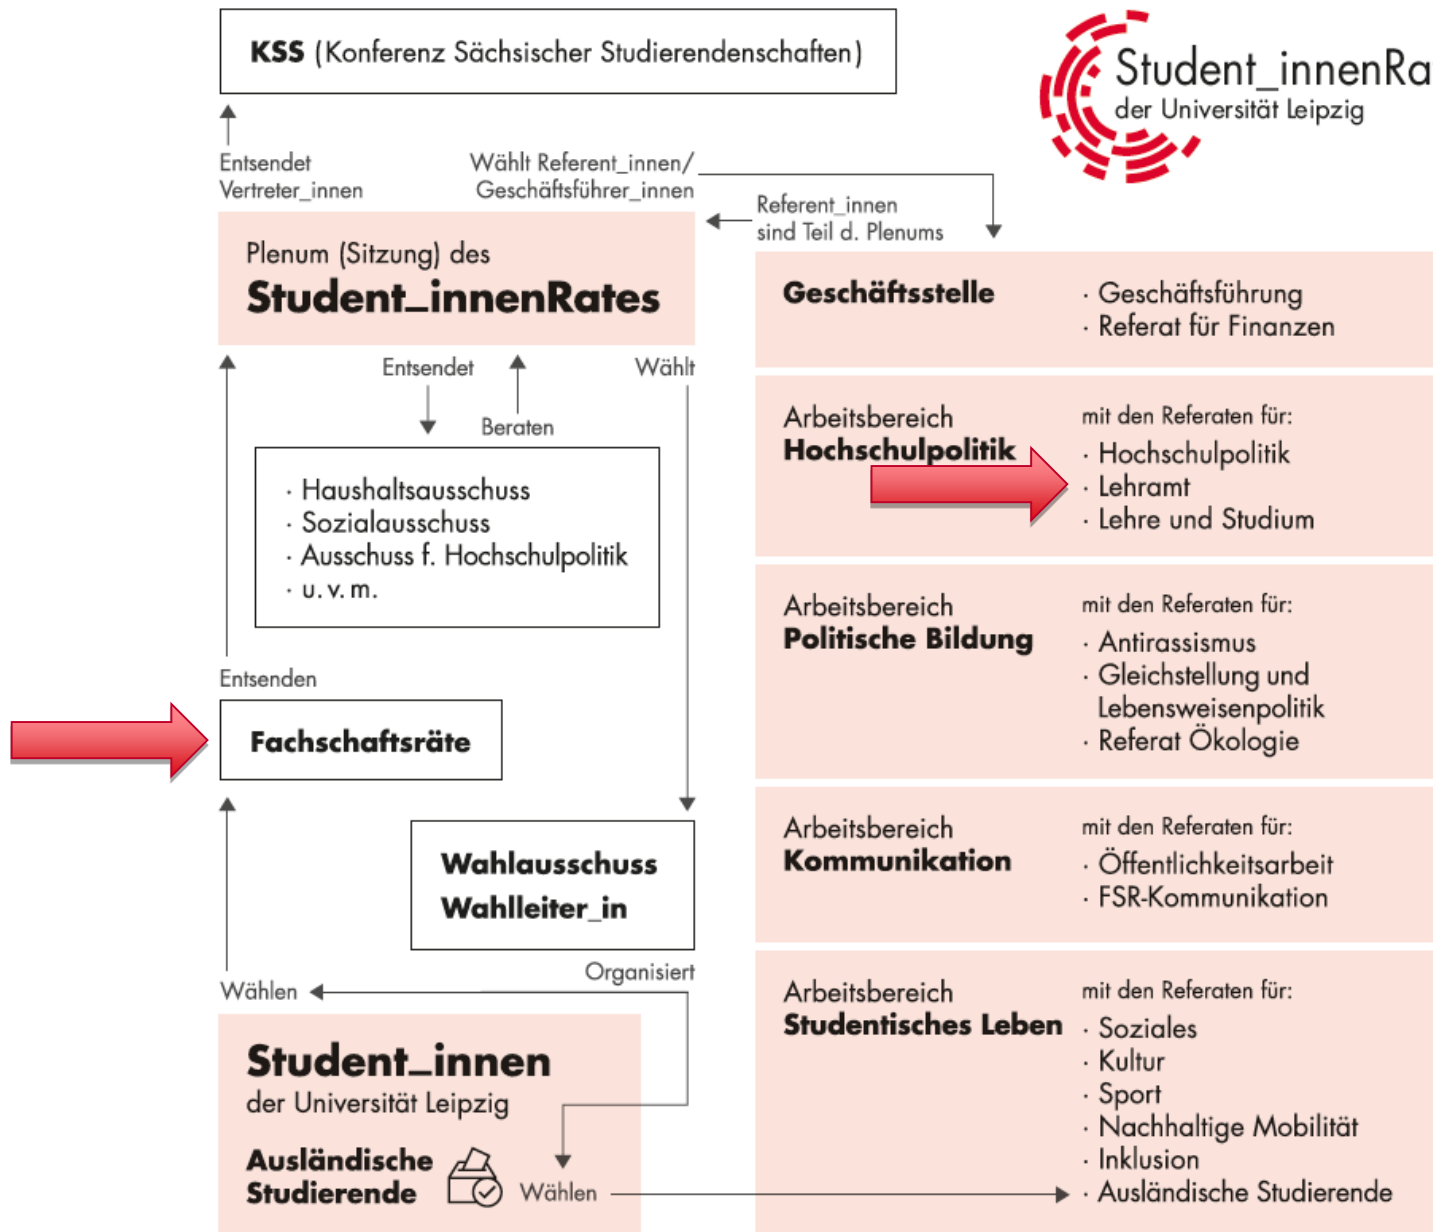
**KSS** (Konferenz Sächsischer Studierendenschaften)

Student_innenRa
der Universität Leipzig

Entsendet
Vertreter_innen

Wählt Referent_innen/
Geschäftsführer_innen

Referent_innen
sind Teil d. Plenums

Plenum (Sitzung) des
**Student_innenRates**

**Geschäftsstelle**
· Geschäftsführung
· Referat für Finanzen

Entsendet
Beraten
Wählt

· Haushaltsausschuss
· Sozialausschuss
· Ausschuss f. Hochschulpolitik
· u. v. m.

Arbeitsbereich
**Hochschulpolitik**
mit den Referaten für:
· Hochschulpolitik
· Lehramt
· Lehre und Studium

Arbeitsbereich
**Politische Bildung**
mit den Referaten für:
· Antirassismus
· Gleichstellung und Lebensweisenpolitik
· Referat Ökologie

Entsenden
**Fachschaftsräte**

Arbeitsbereich
**Kommunikation**
mit den Referaten für:
· Öffentlichkeitsarbeit
· FSR-Kommunikation

**Wahlausschuss**
**Wahlleiter_in**

Organisiert
Wählen

Arbeitsbereich
**Studentisches Leben**
mit den Referaten für:
· Soziales
· Kultur
· Sport
· Nachhaltige Mobilität
· Inklusion
· Ausländische Studierende

**Student_innen**
der Universität Leipzig

**Ausländische**
**Studierende**
Wählen